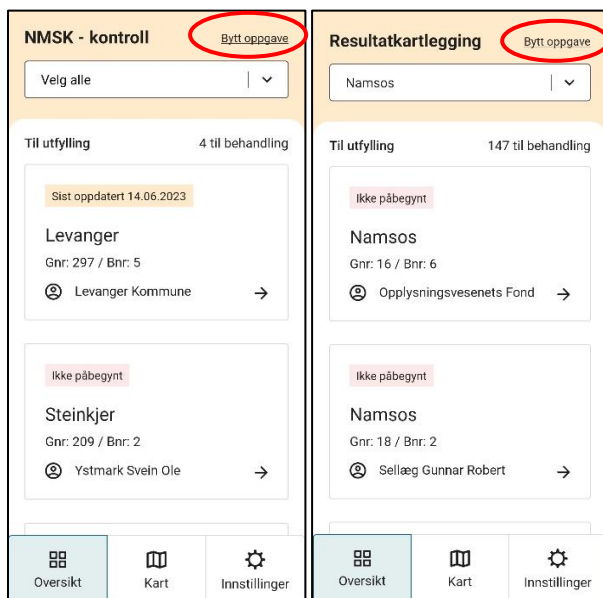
NMSK - kontroll

Bytt oppgave

Velg alle

Til utfylling

4 til behandling

Sist oppdatert 14.06.2023

Levanger

Gnr: 297 / Bnr: 5

Levanger Kommune

Ikke påbegynt

Steinkjer

Gnr: 209 / Bnr: 2

Ystmark Svein Ole

Oversikt

Kart

Innstillinger

Resultatkartlegging

Bytt oppgave

Namsos

Til utfylling

147 til behandling

Ikke påbegynt

Namsos

Gnr: 16 / Bnr: 6

Opplysningsvesenets Fond

Ikke påbegynt

Namsos

Gnr: 18 / Bnr: 2

Sellæg Gunnar Robert

Oversikt

Kart

Innstillinger